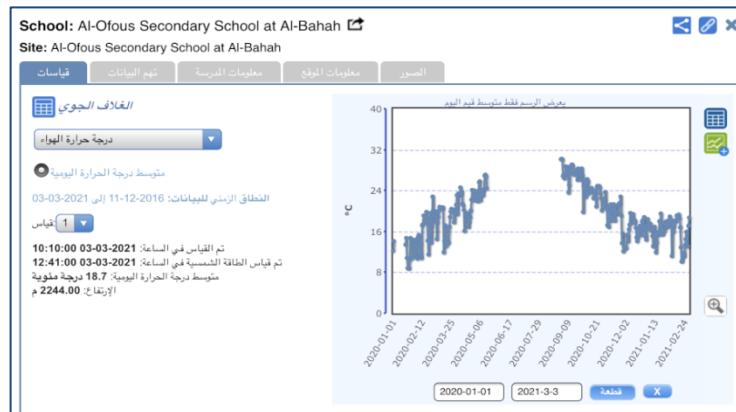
School: Al-Ofous Secondary School at Al-Bahah

Site: Al-Ofous Secondary School at Al-Bahah

قياسات | تهم البيانات | معلومات المدرسة | معلومات الموقع | الصور

الغلاف الجوي

درجة حرارة الهواء

متوسط درجة الحرارة اليومية

النطاق الزمني للبيانات: 2016-12-11 إلى 2021-03-03

1 قياس

تم القياس في الساعة: 2021-03-03 10:10:00

تم قياس الطاقة الشمسية في الساعة: 2021-03-03 12:41:00

متوسط درجة الحرارة اليومية: 18.7 درجة مئوية

الإرتفاع: 2244.00 م

يعرض الرسم فقط متوسط قيم اليوم

40
32
24
16
8
0

°C

2020-01-01
2020-02-12
2020-03-25
2020-05-06
2020-06-17
2020-07-29
2020-09-09
2020-10-21
2020-12-02
2021-01-13
2021-02-24

2020-01-01 | 2021-3-3 | قطعة | X